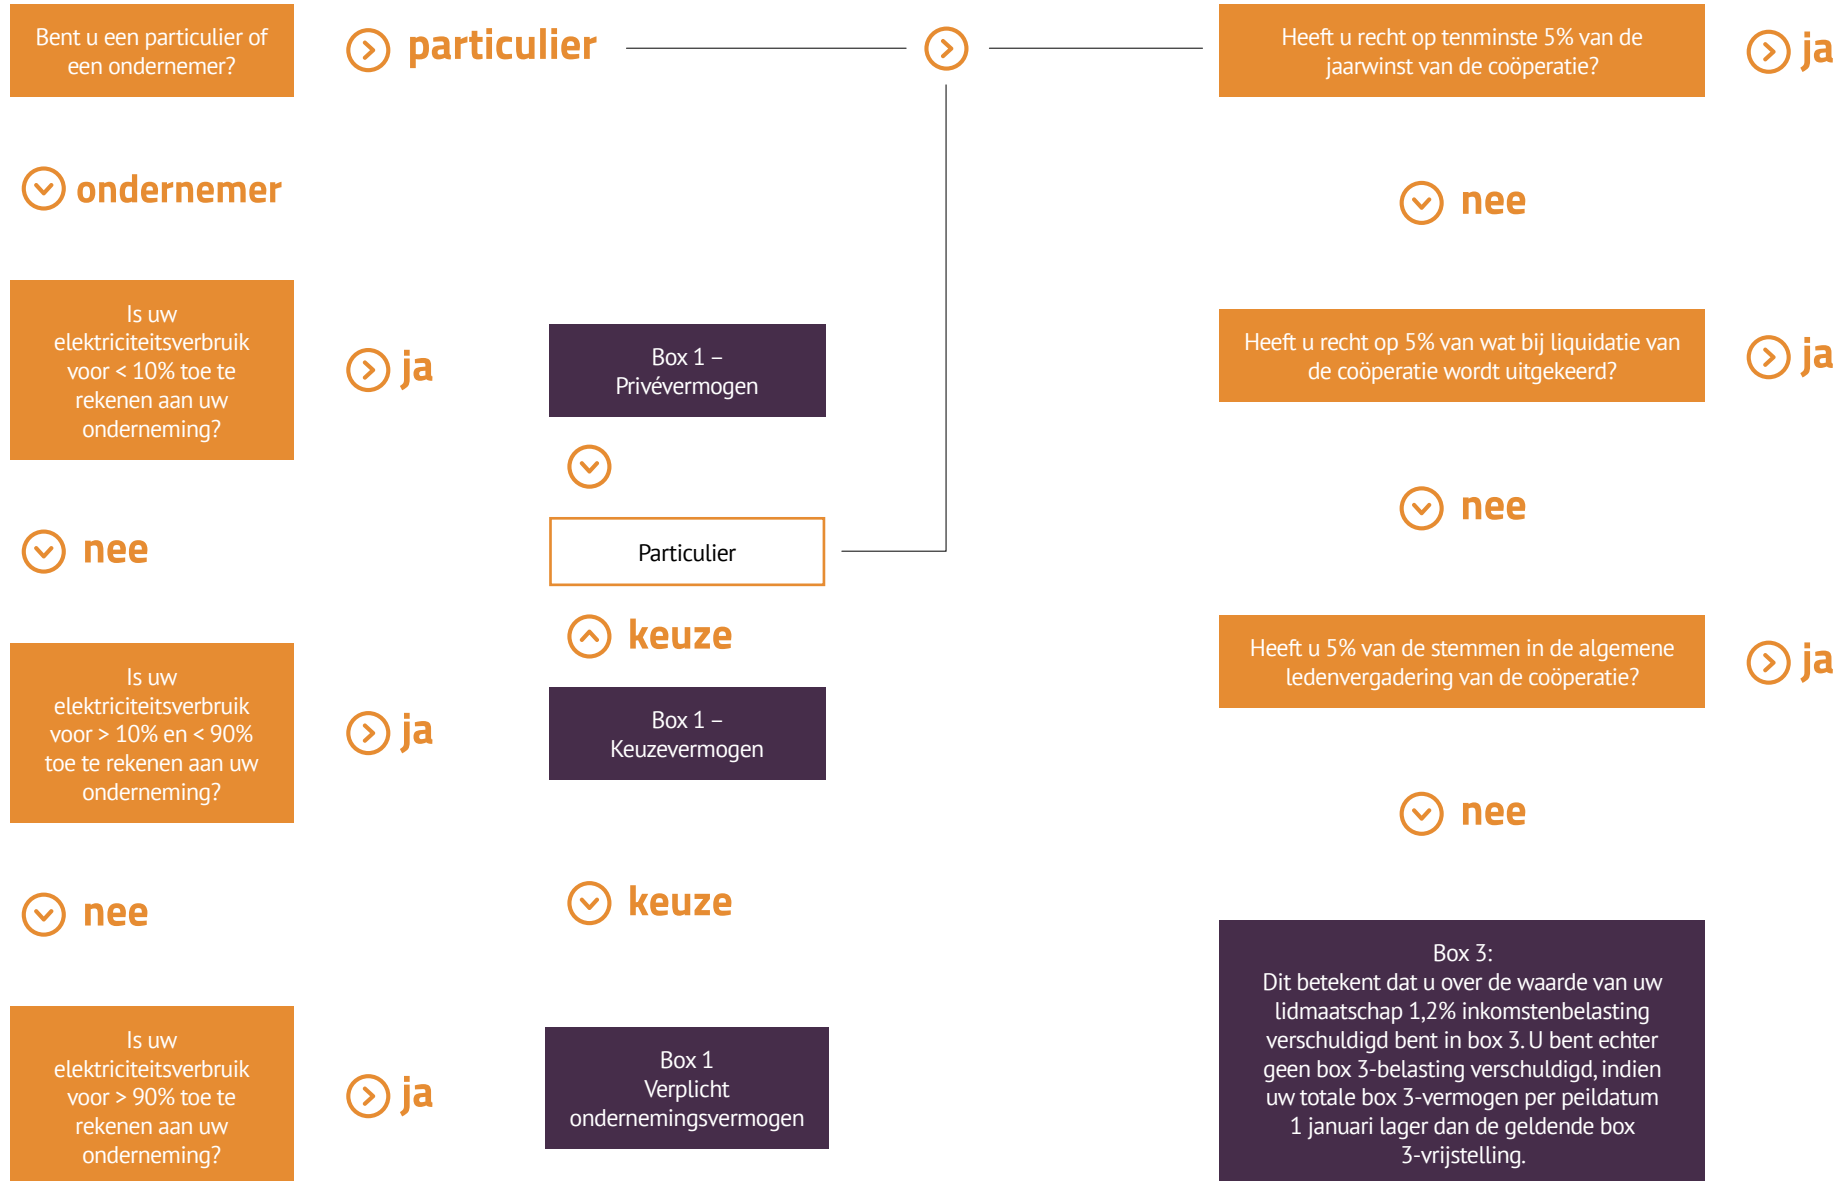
Bent u een particulier of een ondernemer?

particulier

Heeft u recht op tenminste 5% van de jaarwinst van de coöperatie?

ja

ondernemer

nee

Is uw elektriciteitsverbruik voor < 10% toe te rekenen aan uw onderneming?

ja

Box 1 – Privévermogen

Heeft u recht op 5% van wat bij liquidatie van de coöperatie wordt uitgekeerd?

ja

nee

Particulier

nee

keuze

Is uw elektriciteitsverbruik voor > 10% en < 90% toe te rekenen aan uw onderneming?

ja

Box 1 – Keuzevermogen

Heeft u 5% van de stemmen in de algemene ledenvergadering van de coöperatie?

ja

nee

nee

keuze

Is uw elektriciteitsverbruik voor > 90% toe te rekenen aan uw onderneming?

ja

Box 1 Verplicht ondernemingsvermogen

Box 3:
Dit betekent dat u over de waarde van uw lidmaatschap 1,2% inkomstenbelasting verschuldigd bent in box 3. U bent echter geen box 3-belasting verschuldigd, indien uw totale box 3-vermogen per peildatum 1 januari lager dan de geldende box 3-vrijstelling.